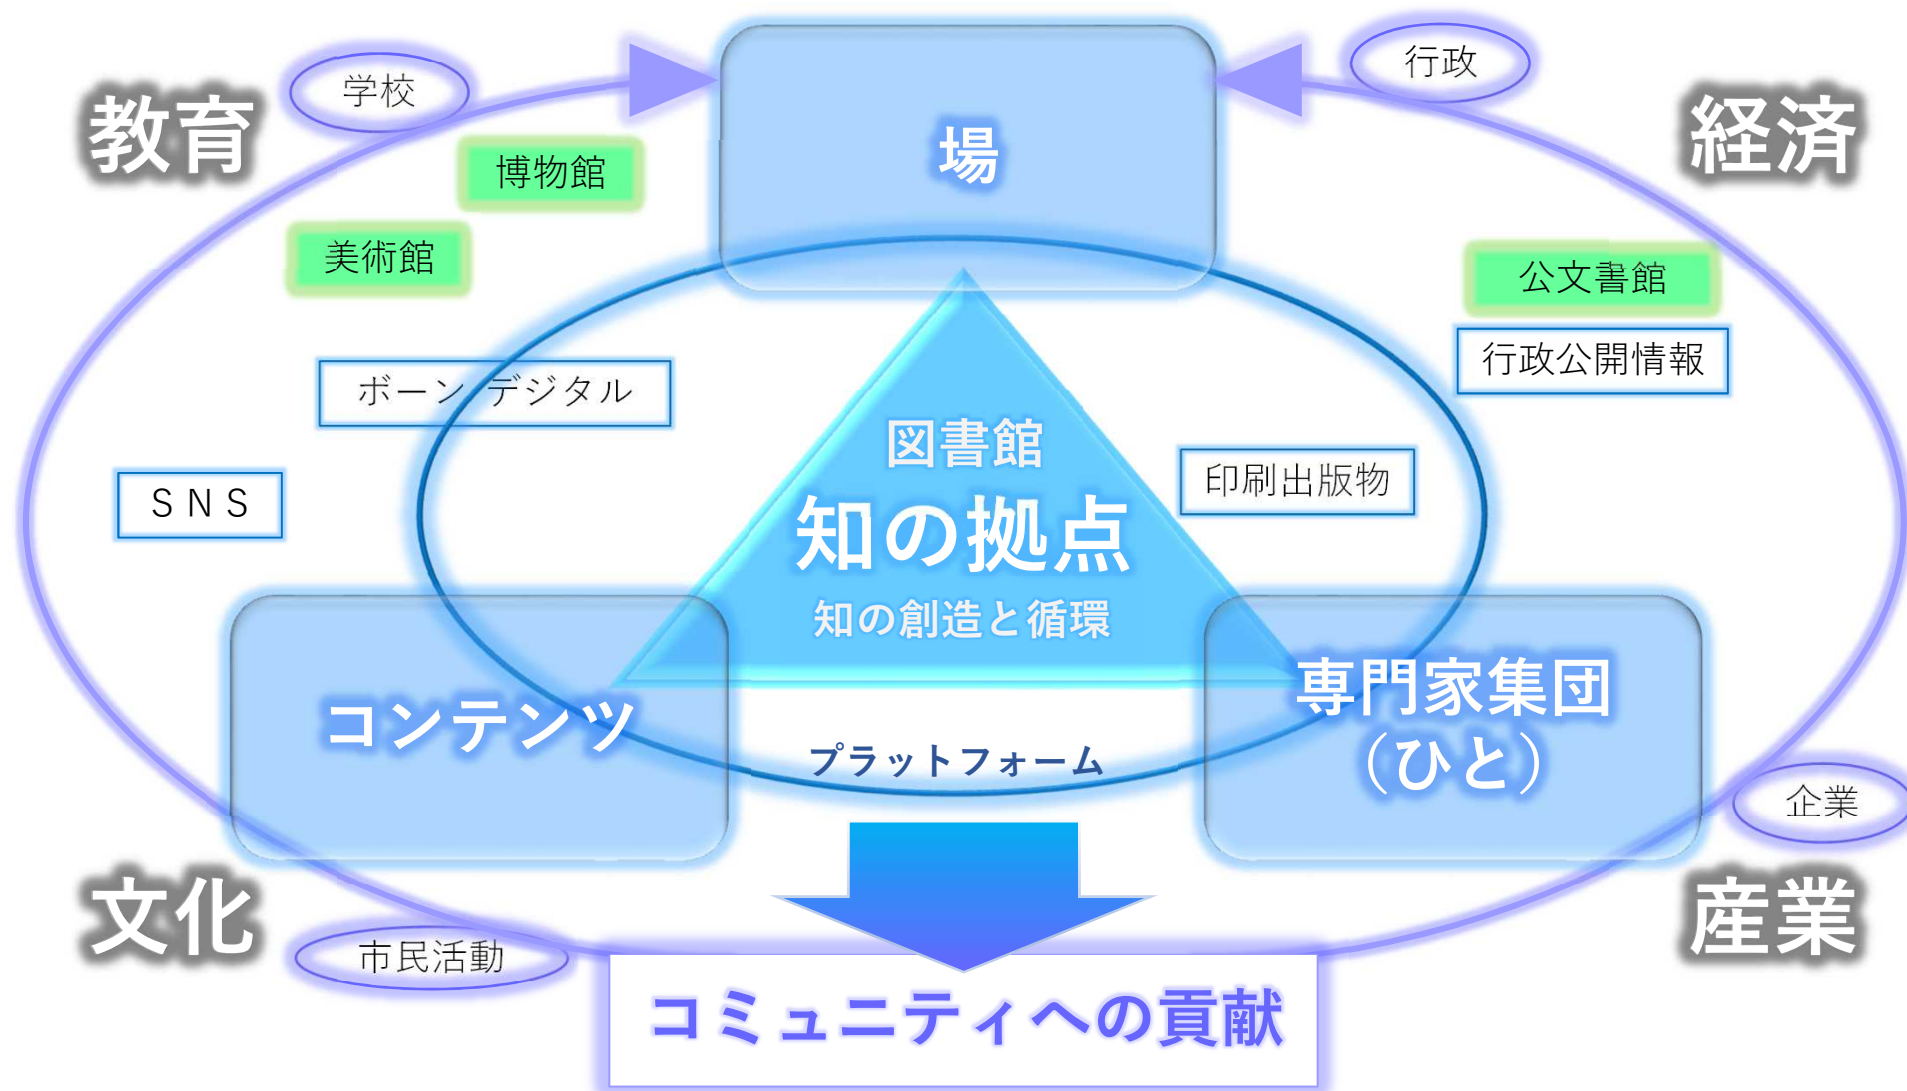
教育

学校

場

行政

経済

博物館

美術館

公文書館

行政公開情報

ボーンデジタル

図書館

知の拠点

知の創造と循環

印刷出版物

SNS

コンテンツ

プラットフォーム

専門家集団
(ひと)

企業

文化

市民活動

産業

コミュニティへの貢献